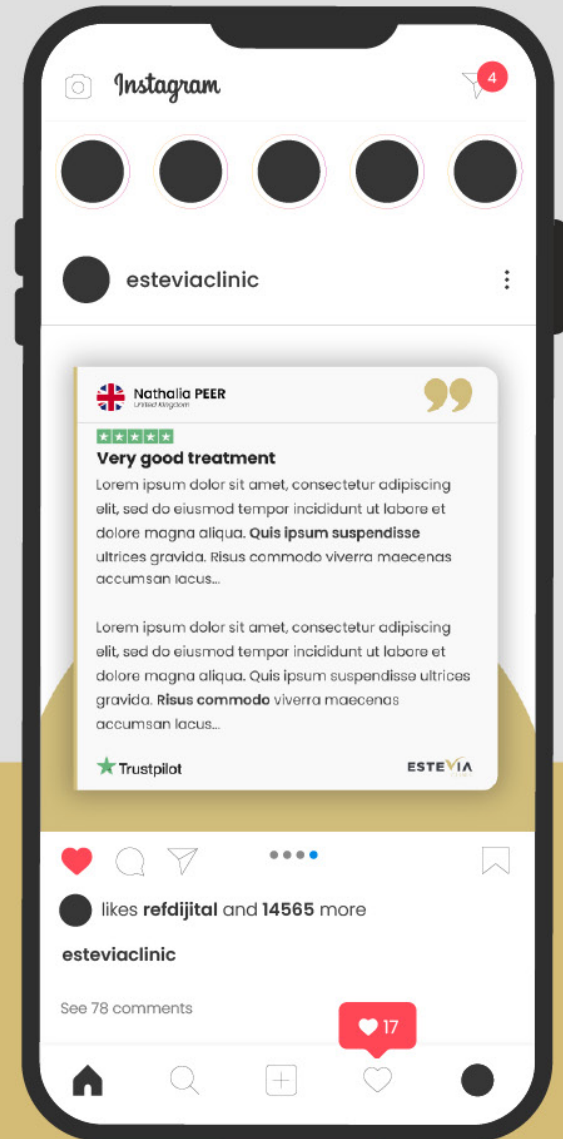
Instagram

4

esteviaclinic

Nathalia PEER
United Kingdom

Very good treatment

Lorem ipsum dolor sit amet, consectetur adipiscing elit, sed do eiusmod tempor incididunt ut labore et dolore magna aliqua. **Quis ipsum suspendisse** ultrices gravida. Risus commodo viverra maecenas accumsan lacus...

Lorem ipsum dolor sit amet, consectetur adipiscing elit, sed do eiusmod tempor incididunt ut labore et dolore magna aliqua. Quis ipsum suspendisse ultrices gravida. **Risus commodo** viverra maecenas accumsan lacus...

Trustpilot

ESTEVIA

likes **refdijital** and **14565** more

esteviaclinic

See 78 comments

17